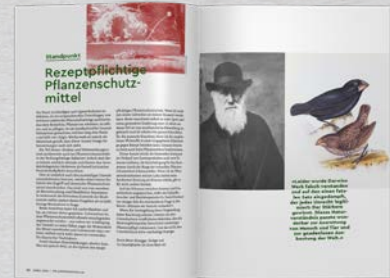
Standpunkt

Rezeptpflichtige Pflanzenschutzmittel

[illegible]

»Leider wurde Darwins Werk falsch verstanden und auf das eines Satzes eingedampft, der jedem Gewalt legitimiert: Der Stärkere gewinnt. Dieses Naturverständnis passte umso besser zur Ausnutzung von Mensch und Tier und zur gnadenlosen Ausbeutung der Welt.«